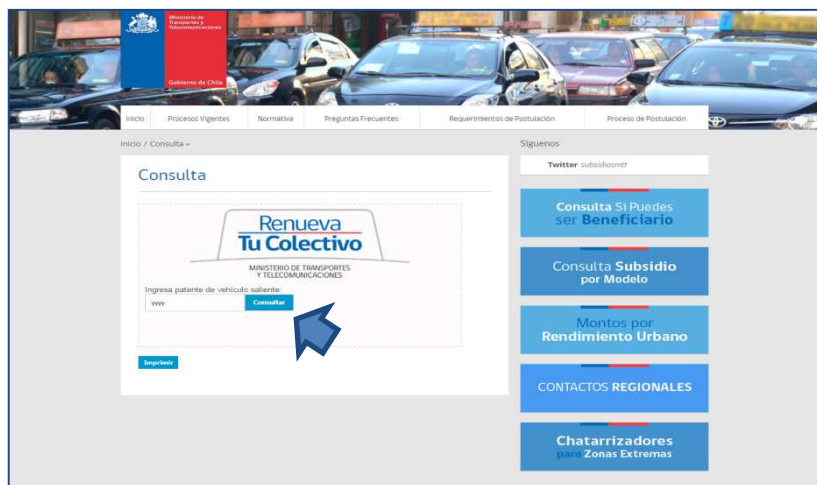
Ministerio de Transportes y Telecomunicaciones

Gobierno de Chile

Inicio | Procesos Vigentes | Normativa | Preguntas Frecuentes | Requerimientos de Postulación | Proceso de Postulación

Inicio / Consulta »

Consulta

Renueva Tu Colectivo

MINISTERIO DE TRANSPORTES Y TELECOMUNICACIONES

Ingresa patente de vehículo saliente:

vvv

Consultar

Imprimir

Síguenos

Twitter subsidiosmtt

Consulta Si Puedes ser Beneficiario

Consulta Subsidio por Modelo

Montos por Rendimiento Urbano

CONTACTOS REGIONALES

Chatarrizadores para Zonas Extremas